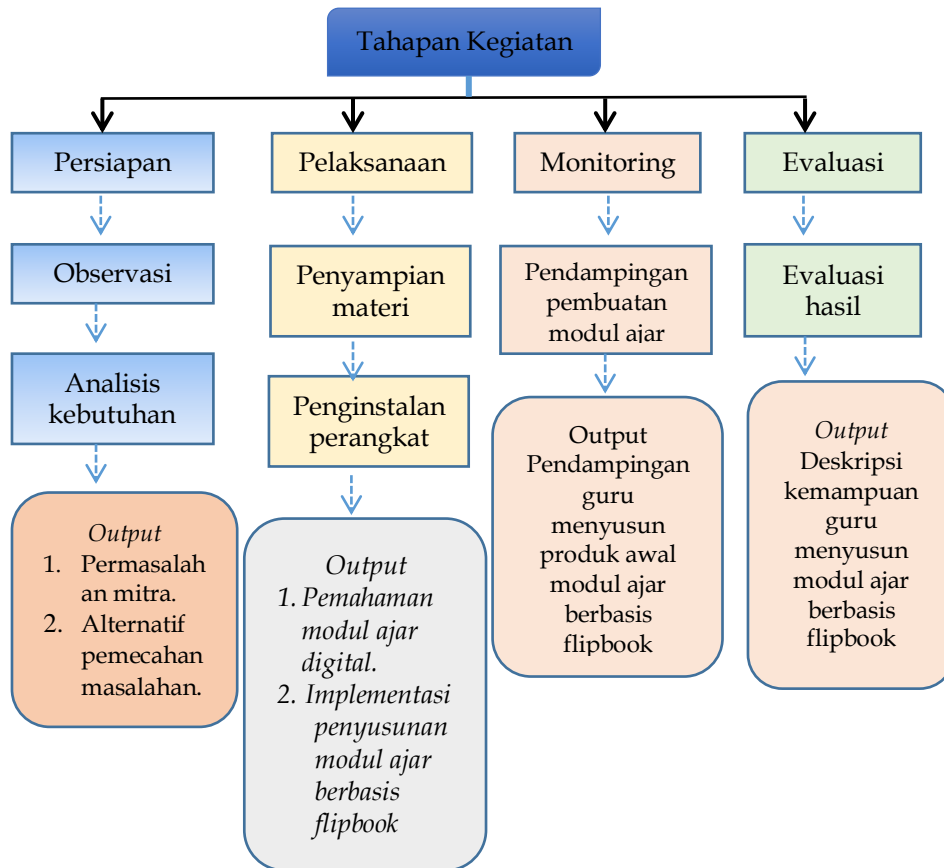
Tahapan Kegiatan

Persiapan

Observasi

Analisis kebutuhan

Output
1. Permasalahan mitra.
2. Alternatif pemecahan masalahan.

Pelaksanaan

Penyampian materi

Penginstalan perangkat

Output
1. Pemahaman modul ajar digital.
2. Implementasi penyusunan modul ajar berbasis flipbook

Monitoring

Pendampingan pembuatan modul ajar

Output
Pendampingan guru menyusun produk awal modul ajar berbasis flipbook

Evaluasi

Evaluasi hasil

Output
Deskripsi kemampuan guru menyusun modul ajar berbasis flipbook